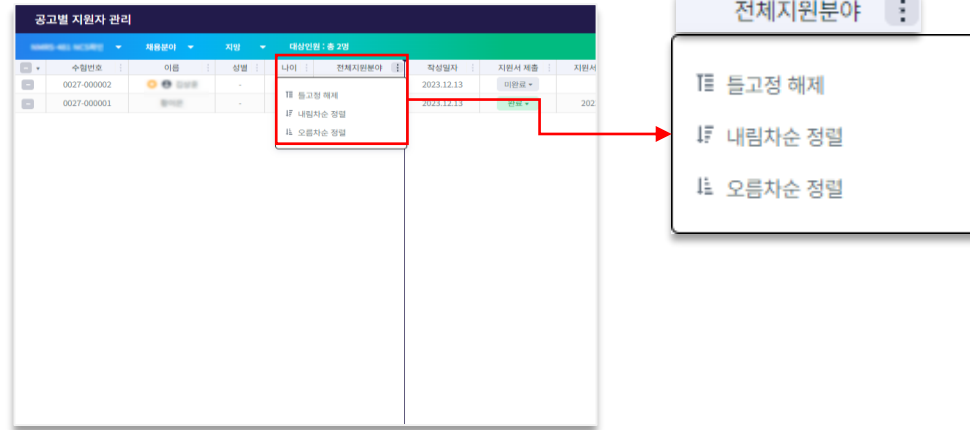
공고별 지원자 관리

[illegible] 채용분야 지원 대상인원 : 총 2명

| | 수험번호 | 이름 | 성별 | 나이 | 전체지원분야 | 작성일자 | 지원서 제출 | 지원서 |
|---|---|---|---|---|---|---|---|---|
| | 0027-000002 | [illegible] | - | | | 2023.12.13 | 미완료 | |
| | 0027-000001 | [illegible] | - | | | 2023.12.13 | 완료 | 202 |

틀고정 해제
내림차순 정렬
오름차순 정렬

전체지원분야

틀고정 해제
내림차순 정렬
오름차순 정렬